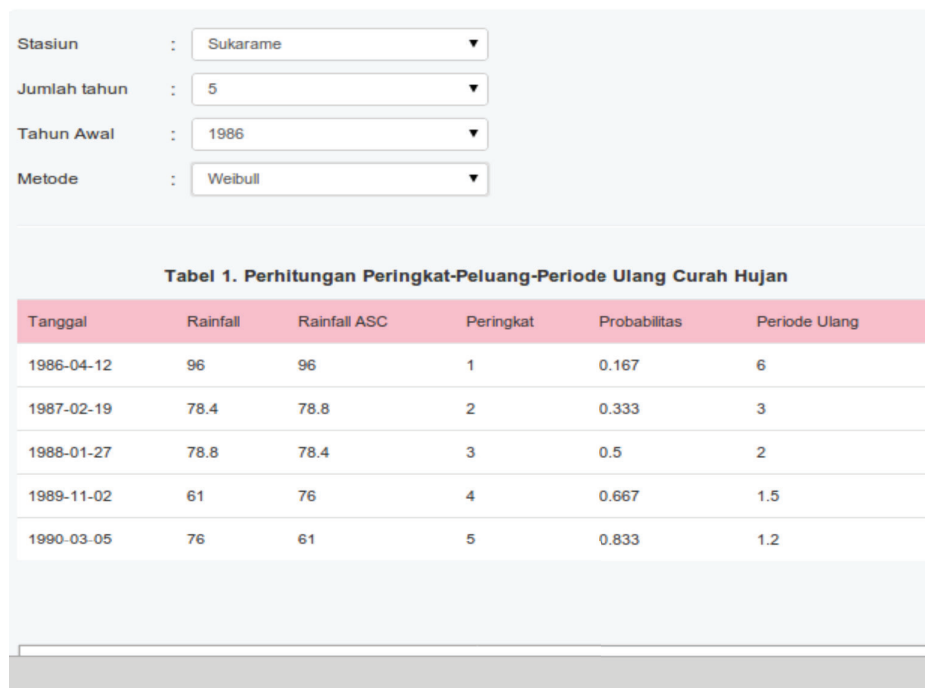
Stasiun : Sukarame
Jumlah tahun : 5
Tahun Awal : 1986
Metode : Weibull

Tabel 1. Perhitungan Peringkat-Peluang-Periode Ulang Curah Hujan

| Tanggal | Rainfall | Rainfall ASC | Peringkat | Probabilitas | Periode Ulang |
|---|---|---|---|---|---|
| 1986-04-12 | 96 | 96 | 1 | 0.167 | 6 |
| 1987-02-19 | 78.4 | 78.8 | 2 | 0.333 | 3 |
| 1988-01-27 | 78.8 | 78.4 | 3 | 0.5 | 2 |
| 1989-11-02 | 61 | 76 | 4 | 0.667 | 1.5 |
| 1990-03-05 | 76 | 61 | 5 | 0.833 | 1.2 |